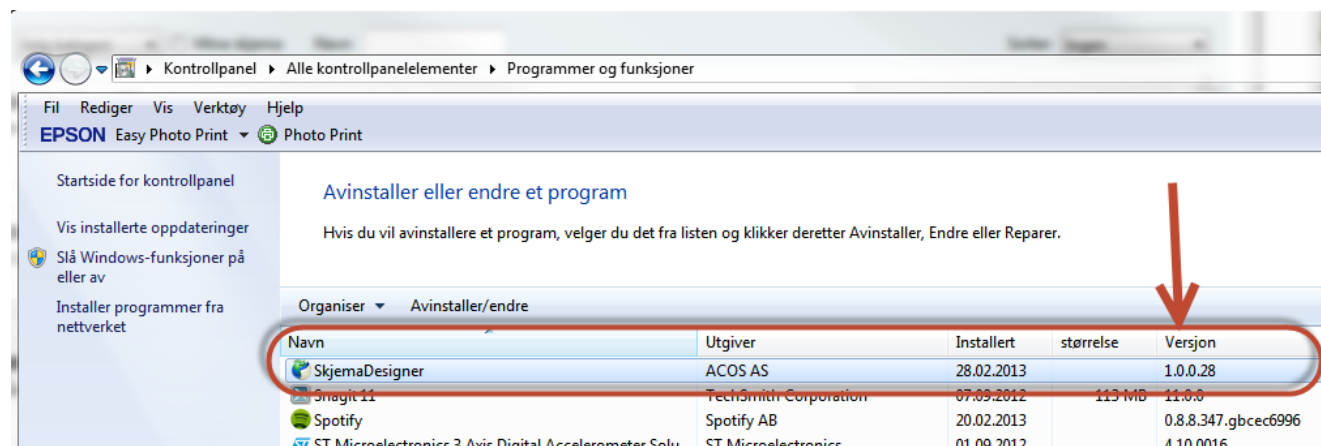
Kontrollpanel ▸ Alle kontrollpanelelementer ▸ Programmer og funksjoner

Fil Rediger Vis Verktøy Hjelp

EPSON Easy Photo Print Photo Print

Startside for kontrollpanel

Vis installerte oppdateringer

Slå Windows-funksjoner på eller av

Installer programmer fra nettverket

Avinstaller eller endre et program

Hvis du vil avinstallere et program, velger du det fra listen og klikker deretter Avinstaller, Endre eller Reparer.

Organiser Avinstaller/endre

| Navn | Utgiver | Installert | størrelse | Versjon |
|---|---|---|---|---|
| SkjemaDesigner | ACOS AS | 28.02.2013 | | 1.0.0.28 |
| Snagit 11 | TechSmith Corporation | 07.09.2012 | 113 MB | 11.0.0 |
| Spotify | Spotify AB | 20.02.2013 | | 0.8.8.347.gbcec6996 |
| ST Microelectronics 3 Axis Digital Accelerometer Solu | ST Microelectronics | 01.09.2012 | | 4.10.0016 |